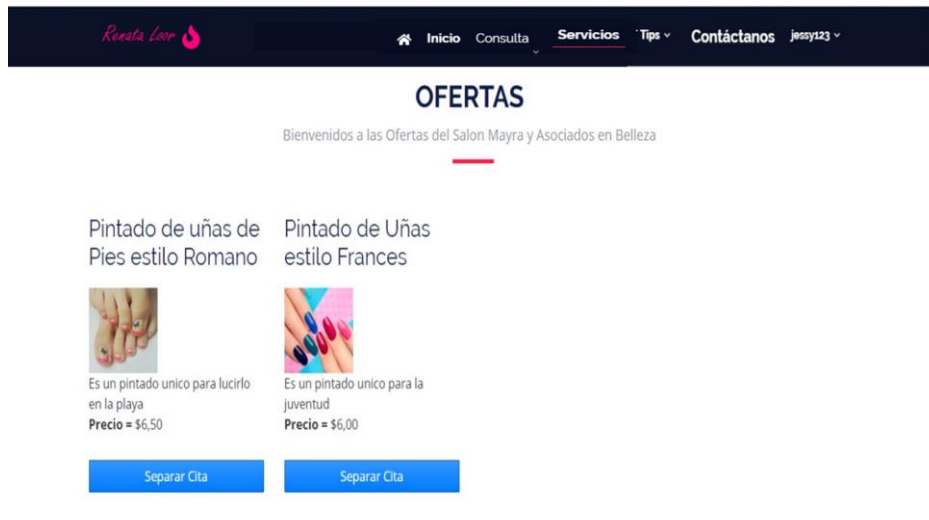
Renata Loor

Inicio Consulta Servicios Tips Contáctanos jessy123

OFERTAS

Bienvenidos a las Ofertas del Salon Mayra y Asociados en Belleza

Pintado de uñas de Pies estilo Romano

Es un pintado unico para lucirlo en la playa
**Precio =** $6,50

Separar Cita

Pintado de Uñas estilo Frances

Es un pintado unico para la juventud
**Precio =** $6,00

Separar Cita